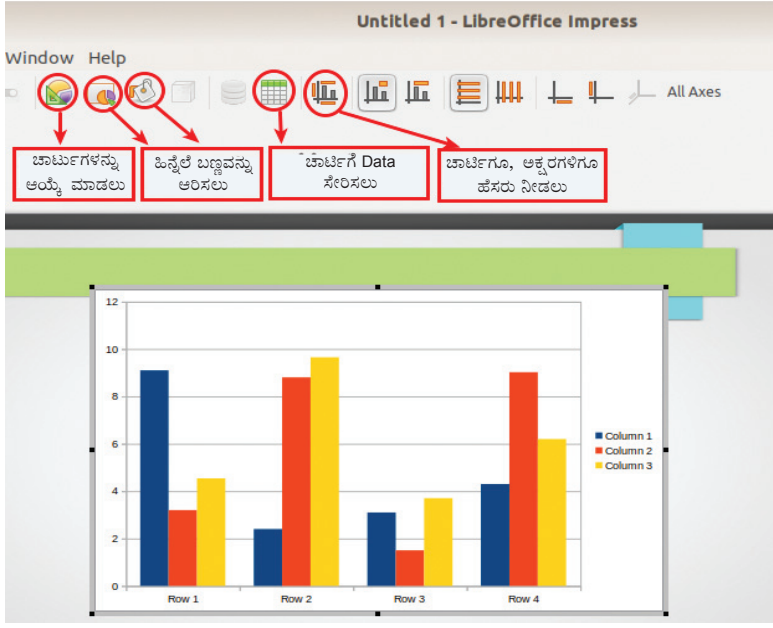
Untitled 1 - LibreOffice Impress

Window Help

All Axes

ಚಾರ್ಟ್‌ಗಳನ್ನು ಆಯ್ಕೆ ಮಾಡಲು

ಹಿನ್ನೆಲೆ ಬಣ್ಣವನ್ನು ಆರಿಸಲು

ಚಾರ್ಟ್‌ಗೆ Data ಸೇರಿಸಲು

ಚಾರ್ಟ್‌ಗೂ, ಅಕ್ಷರಗಳಿಗೂ ಹೆಸರು ನೀಡಲು

12
10
8
6
4
2
0

Row 1
Row 2
Row 3
Row 4

Column 1
Column 2
Column 3